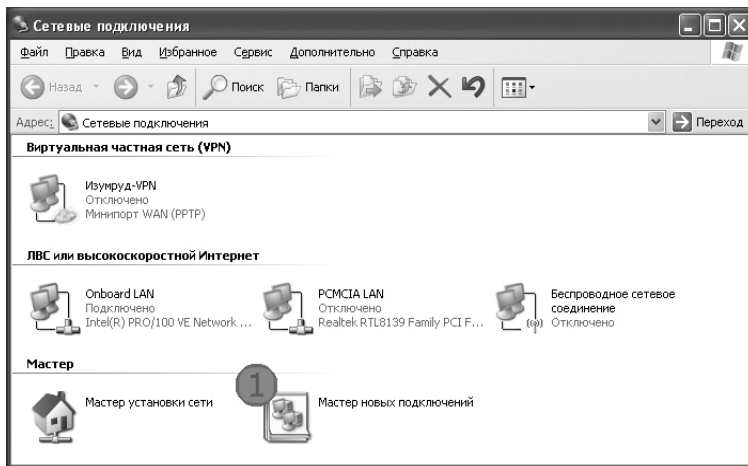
Сетевые подключения

Файл Правка Вид Избранное Сервис Дополнительно Справка

Назад Поиск Папки

Адрес: Сетевые подключения Переход

Виртуальная частная сеть (VPN)

Изумруд-VPN
Отключено
Минипорт WAN (PPTP)

ЛВС или высокоскоростной Интернет

Onboard LAN
Подключено
Intel(R) PRO/100 VE Network ...

PCMCIA LAN
Отключено
Realtek RTL8139 Family PCI F...

Беспроводное сетевое соединение
Отключено

Мастер

Мастер установки сети

1

Мастер новых подключений